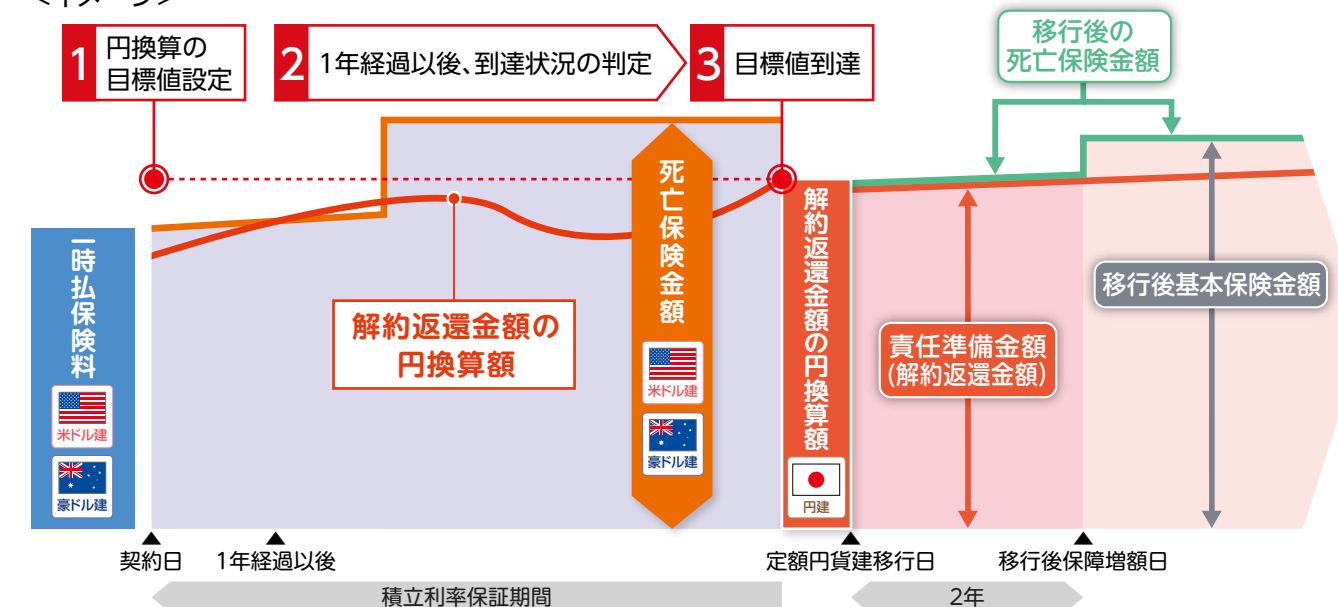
1 円換算の目標値設定

2 1年経過以後、到達状況の判定

3 目標値到達

移行後の死亡保険金額

一時払保険料

米ドル建

豪ドル建

解約返還金額の円換算額

死亡保険金額

米ドル建

豪ドル建

解約返還金額の円換算額

円建

責任準備金額（解約返還金額）

移行後基本保険金額

契約日

1年経過以後

定額円貨建移行日

移行後保障増額日

積立利率保証期間

2年